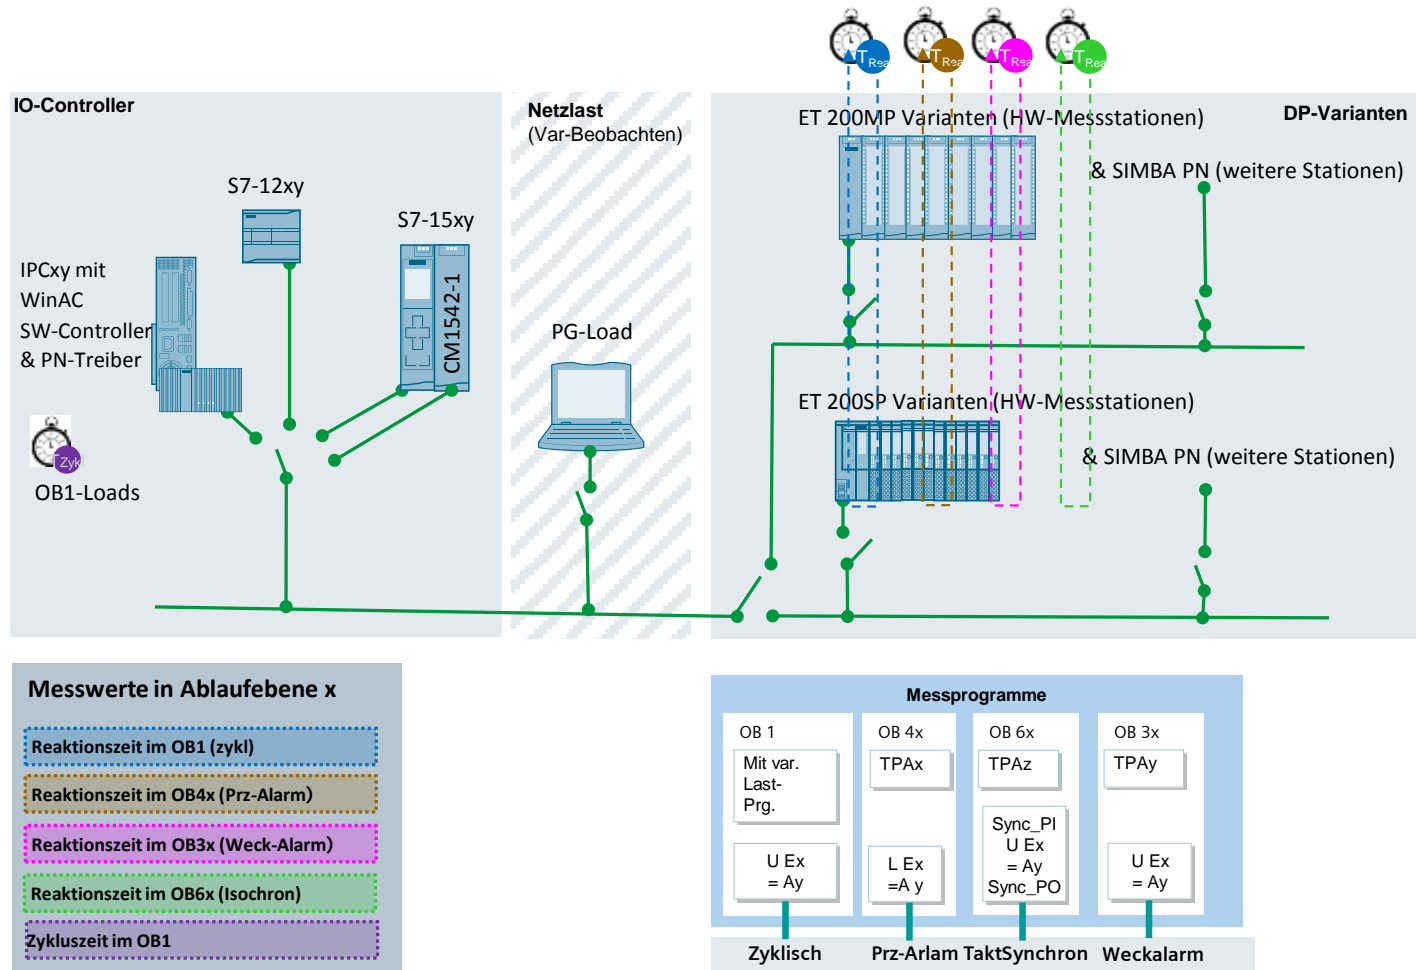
IO-Controller

S7-12xy

S7-15xy

CM1542-1

IPCxy mit WinAC SW-Controller & PN-Treiber

Zyk

OB1-Loads

Netzlast
(Var-Beobachten)

PG-Load

T Rea

T Rea

T Rea

T Rea

ET 200MP Varianten (HW-Messstationen)

DP-Varianten

& SIMBA PN (weitere Stationen)

ET 200SP Varianten (HW-Messstationen)

& SIMBA PN (weitere Stationen)

Messwerte in Ablaufebene x

Reaktionszeit im OB1 (zykl)

Reaktionszeit im OB4x (Prz-Alarm)

Reaktionszeit im OB3x (Weck-Alarm)

Reaktionszeit im OB6x (Isochron)

Zykluszeit im OB1

Messprogramme

OB 1

Mit var. Last- Prg.

U Ex = Ay

OB 4x

TPAx

L Ex =A y

OB 6x

TPAz

Sync_PI U Ex = Ay Sync_PO

OB 3x

TPAy

U Ex = Ay

Zyklisch

Prz-Arlam

TaktSynchron

Weckalarm